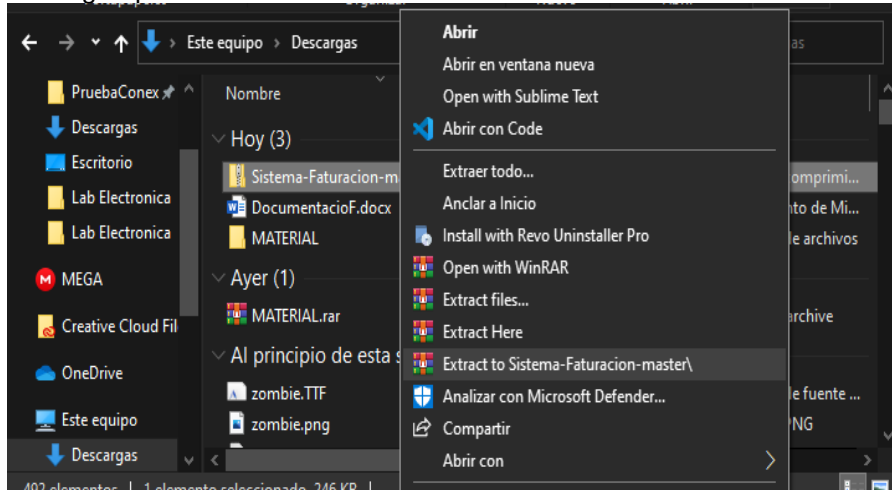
Este equipo > Descargas

PruebaConex
Descargas
Escritorio
Lab Electronica
Lab Electronica
MEGA
Creative Cloud Fil
OneDrive
Este equipo
Descargas

Nombre
Hoy (3)
Sistema-Faturacion-m
DocumentacioF.docx
MATERIAL
Ayer (1)
MATERIAL.rar
Al principio de esta s
zombie.TTF
zombie.png

omprimi...
nto de Mi...
de archivos
archive
de fuente ...
PNG

Abrir
Abrir en ventana nueva
Open with Sublime Text
Abrir con Code
Extraer todo...
Anclar a Inicio
Install with Revo Uninstaller Pro
Open with WinRAR
Extract files...
Extract Here
Extract to Sistema-Faturacion-master\
Analizar con Microsoft Defender...
Compartir
Abrir con

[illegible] elementos | 1 elemento seleccionado 246 KB |